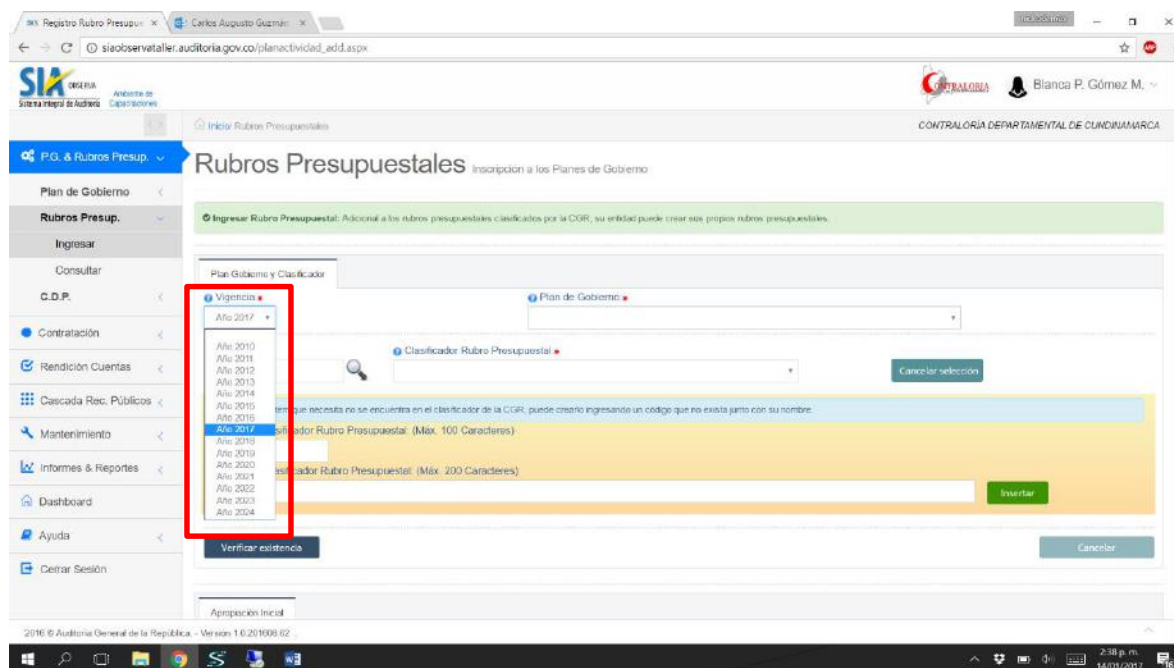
SIA Registro Rubro Presupue ×
Carlos Augusto Guzmán ×
siaobservataller.auditoria.gov.co/planactividad_add.aspx

SIA OBSERVA
Ambiente de Capacitaciones
Sistema Integral de Auditoría

CONTRALORIA
Blanca P. Gómez M.

Inicio Rubros Presupuestales
CONTRALORIA DEPARTAMENTAL DE CUNDINAMARCA

P.G. & Rubros Presup.
Plan de Gobierno
Rubros Presup.
Ingresar
Consultar
C.D.P.
Contratación
Rendición Cuentas
Cascada Rec. Públicos
Mantenimiento
Informes & Reportes
Dashboard
Ayuda
Cerrar Sesión

Rubros Presupuestales Inscripcion a los Planes de Gobierno

Ingresar Rubro Presupuestal: Adicional a los rubros presupuestales clasificados por la CGR, su entidad puede crear sus propios rubros presupuestales.

Plan Gobierno y Clasificador

Vigencia *
Año 2017

Año 2010
Año 2011
Año 2012
Año 2013
Año 2014
Año 2015
Año 2016
Año 2017
Año 2018
Año 2019
Año 2020
Año 2021
Año 2022
Año 2023
Año 2024

Plan de Gobierno *

Clasificador Rubro Presupuestal *

Cancelar selección

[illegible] que necesita no se encuentra en el clasificador de la CGR, puede crearlo ingresando un código que no exista junto con su nombre.

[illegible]sificador Rubro Presupuestal: (Máx. 100 Caracteres)

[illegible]sificador Rubro Presupuestal: (Máx. 200 Caracteres)

Insertar

Verificar existencia

Cancelar

Apropiación Inicial

2016 © Auditoría General de la República. - Version 1.0.201608.02

2:38 p. m.
14/01/2017